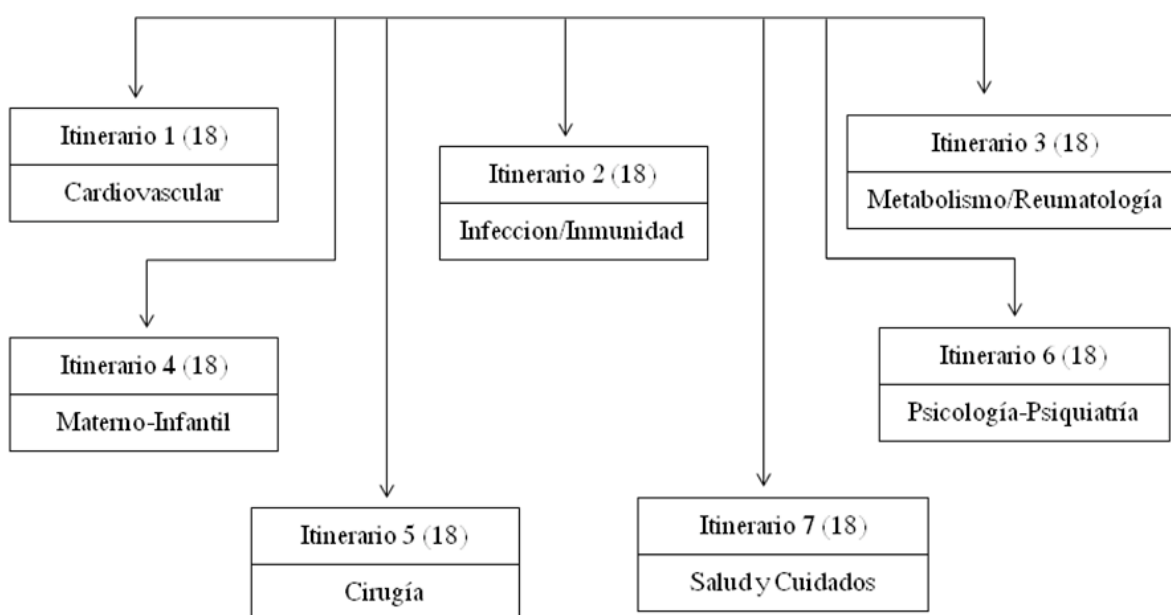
Itinerario 1 (18)
Cardiovascular

Itinerario 2 (18)
Infeccion/Inmunidad

Itinerario 3 (18)
Metabolismo/Reumatología

Itinerario 4 (18)
Materno-Infantil

Itinerario 6 (18)
Psicología-Psiquiatría

Itinerario 5 (18)
Cirugía

Itinerario 7 (18)
Salud y Cuidados